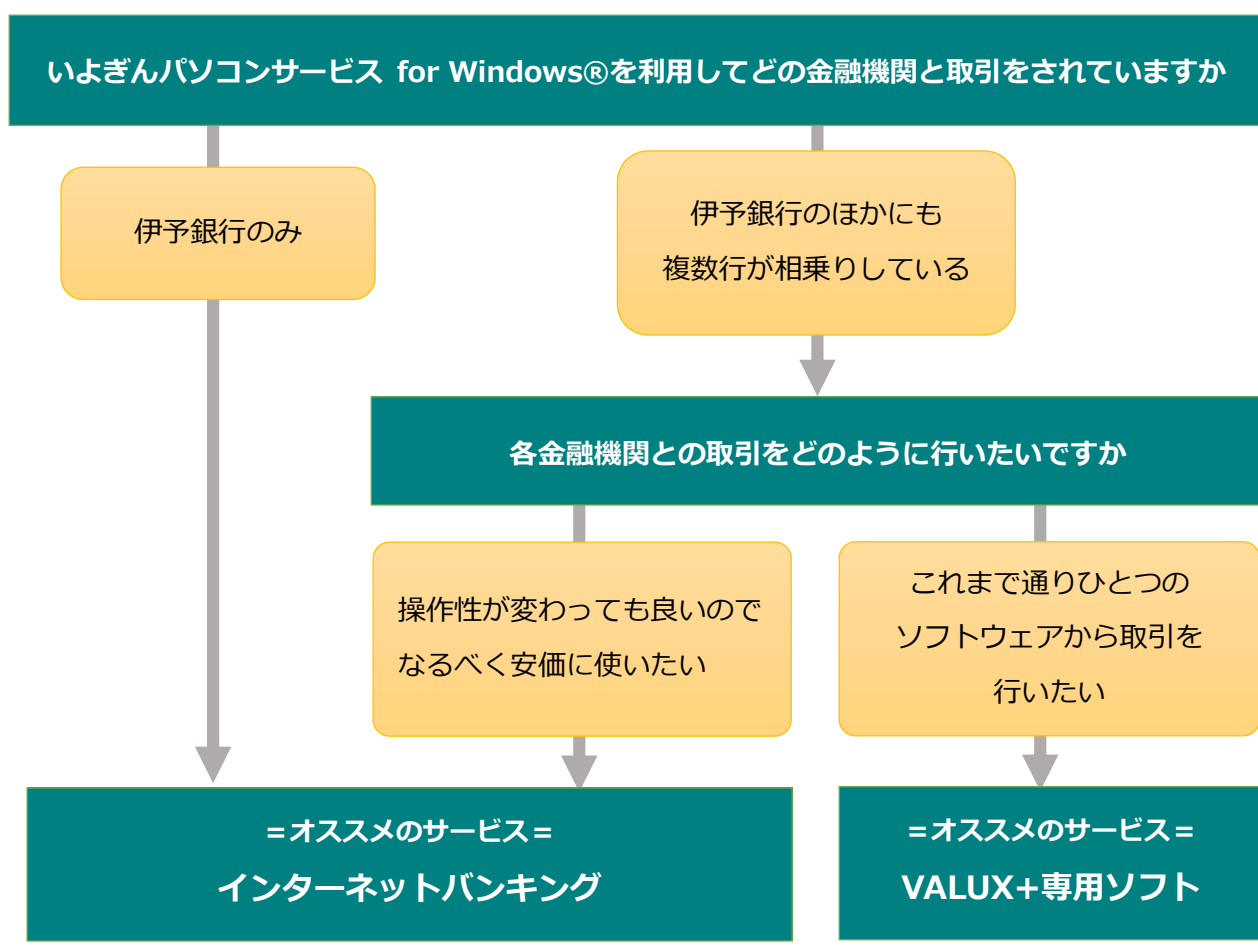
いよぎんパソコンサービス for Windows®を利用してどの金融機関と取引をされていますか

伊予銀行のみ

伊予銀行のほかにも
複数行が相乗りしている

各金融機関との取引をどのように行いたいですか

操作性が変わっても良いので
なるべく安価に使いたい

これまで通りひとつの
ソフトウェアから取引を
行いたい

=オススメのサービス=
インターネットバンキング

=オススメのサービス=
VALUX+専用ソフト